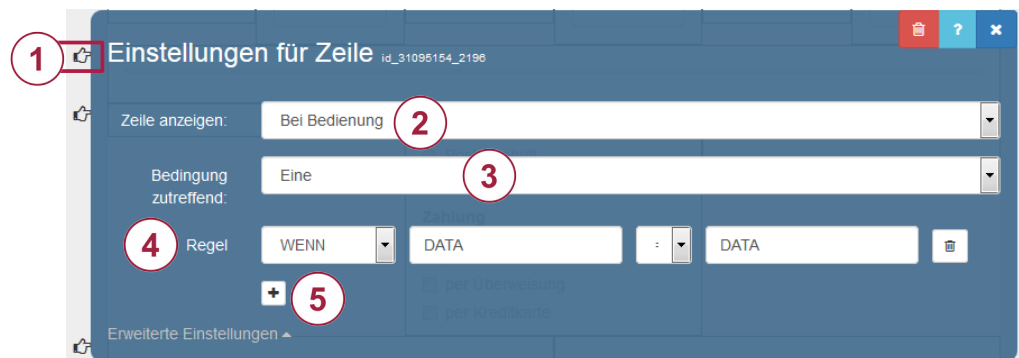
1
Einstellungen für Zeile id_31095154_2196

?

Zeile anzeigen: Bei Bedienung
2

Bedingung zutreffend: Eine
3

4 Regel WENN DATA = DATA

+ 5

Zahlung
per Überweisung
per Kreditkarte

Erweiterte Einstellungen